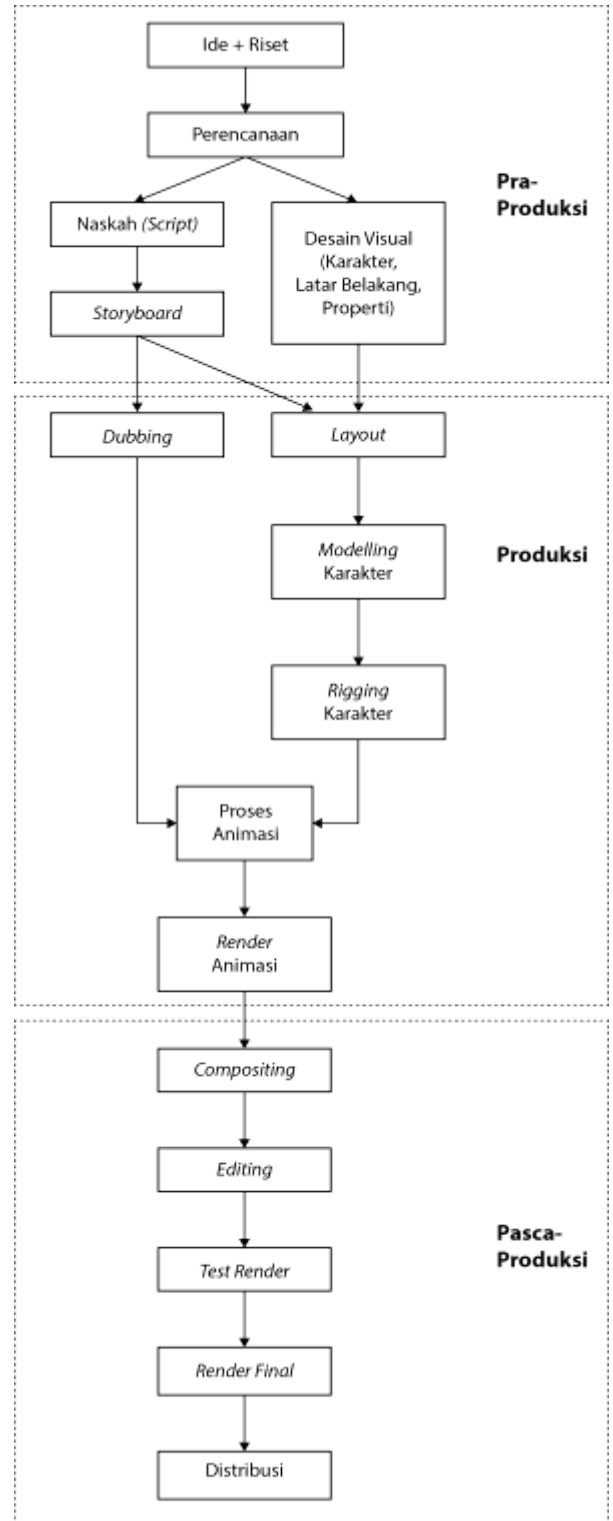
Ide + Riset

Perencanaan

Pra-Produksi

Naskah (Script)

Desain Visual (Karakter, Latar Belakang, Properti)

Storyboard

Dubbing

Layout

Modelling Karakter

Produksi

Rigging Karakter

Proses Animasi

Render Animasi

Compositing

Editing

Pasca-Produksi

Test Render

Render Final

Distribusi